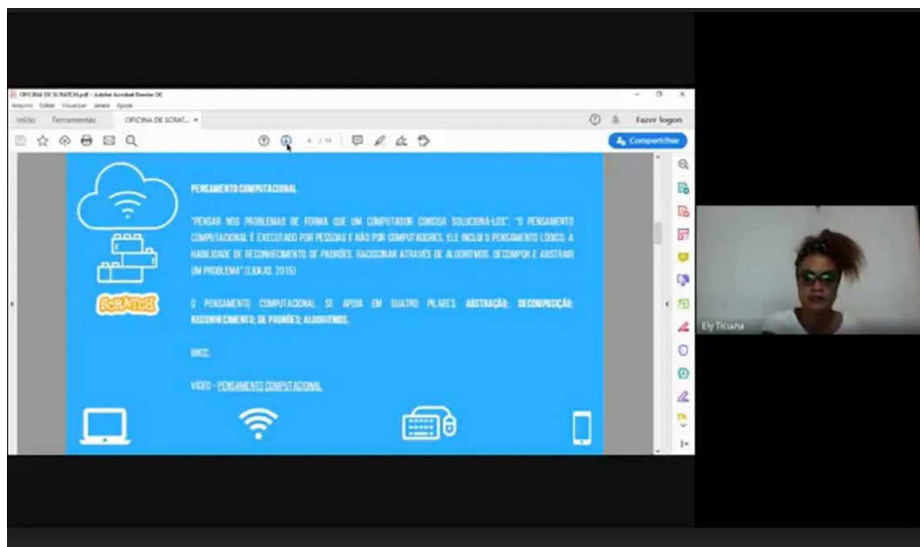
OFICINA DE SCRATCH.pdf - Adobe Acrobat Reader DC
Arquivo Editar Visualizar Janela Ajuda
Início Ferramentas OFICINA DE SCRAT... ×
Fazer logon
4 / 10
Compartilhar

SCRATCH

PENSAMENTO COMPUTACIONAL

"PENSAR NOS PROBLEMAS DE FORMA QUE UM COMPUTADOR CONSIGA SOLUCIONÁ-LOS". O PENSAMENTO COMPUTACIONAL É EXECUTADO POR PESSOAS E NÃO POR COMPUTADORES. ELE INCLUI O PENSAMENTO LÓGICO, A HABILIDADE DE RECONHECIMENTO DE PADRÕES, RACIOCINAR ATRAVÉS DE ALGORITMOS, DECOMPOR E ABSTRAIR UM PROBLEMA" (LIUKAS, 2015)

O PENSAMENTO COMPUTACIONAL SE APOIA EM QUATRO PILARES: ABSTRAÇÃO; DECOMPOSIÇÃO; RECONHECIMENTO DE PADRÕES; ALGORITMOS.

BNCC:

VÍDEO - PENSAMENTO COMPUTACIONAL

Ely Ticiana